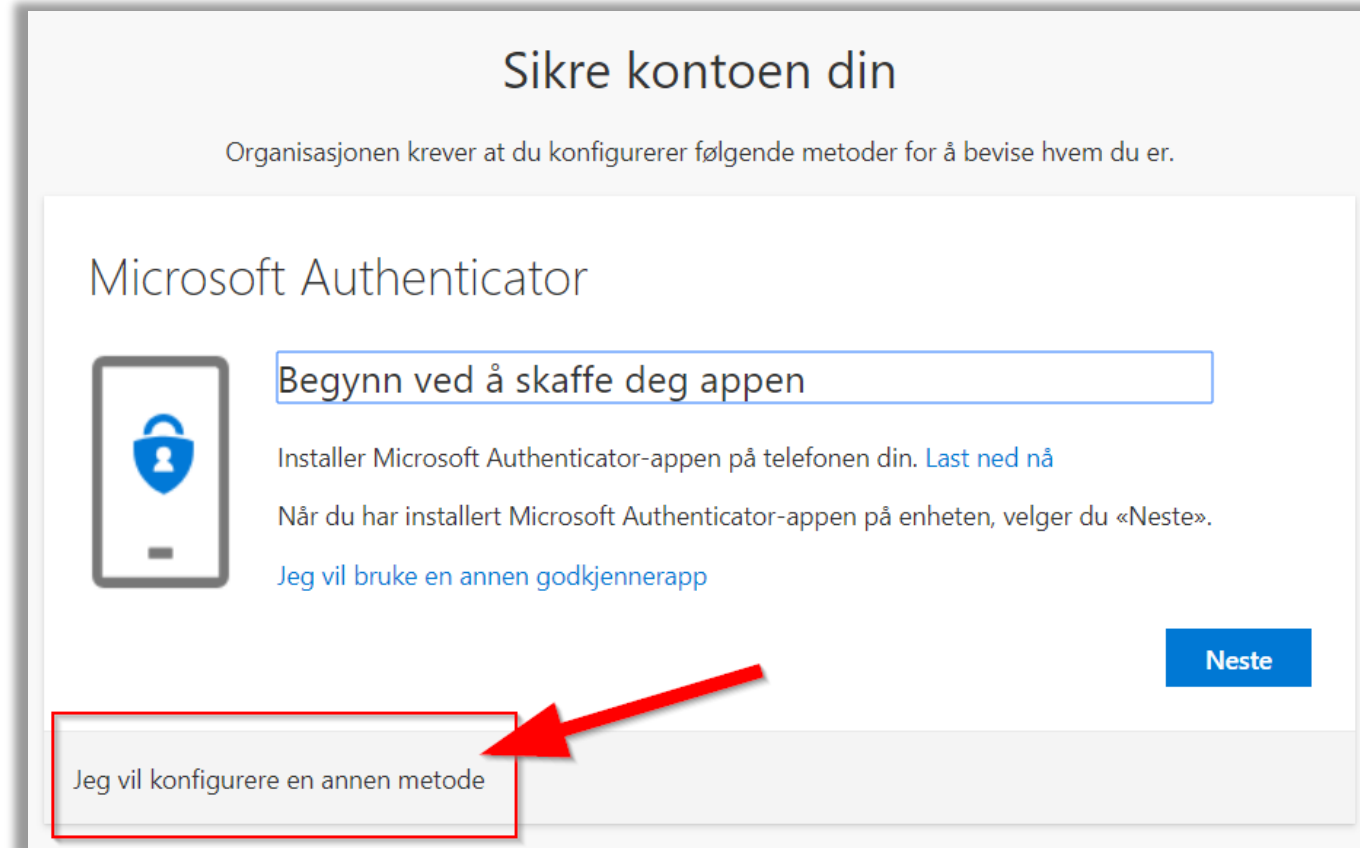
Sikre kontoen din

Organisasjonen krever at du konfigurerer følgende metoder for å bevise hvem du er.

Microsoft Authenticator

Begynn ved å skaffe deg appen

Installer Microsoft Authenticator-appen på telefonen din. Last ned nå

Når du har installert Microsoft Authenticator-appen på enheten, velger du «Neste».

Jeg vil bruke en annen godkjennerapp

Neste

Jeg vil konfigurere en annen metode